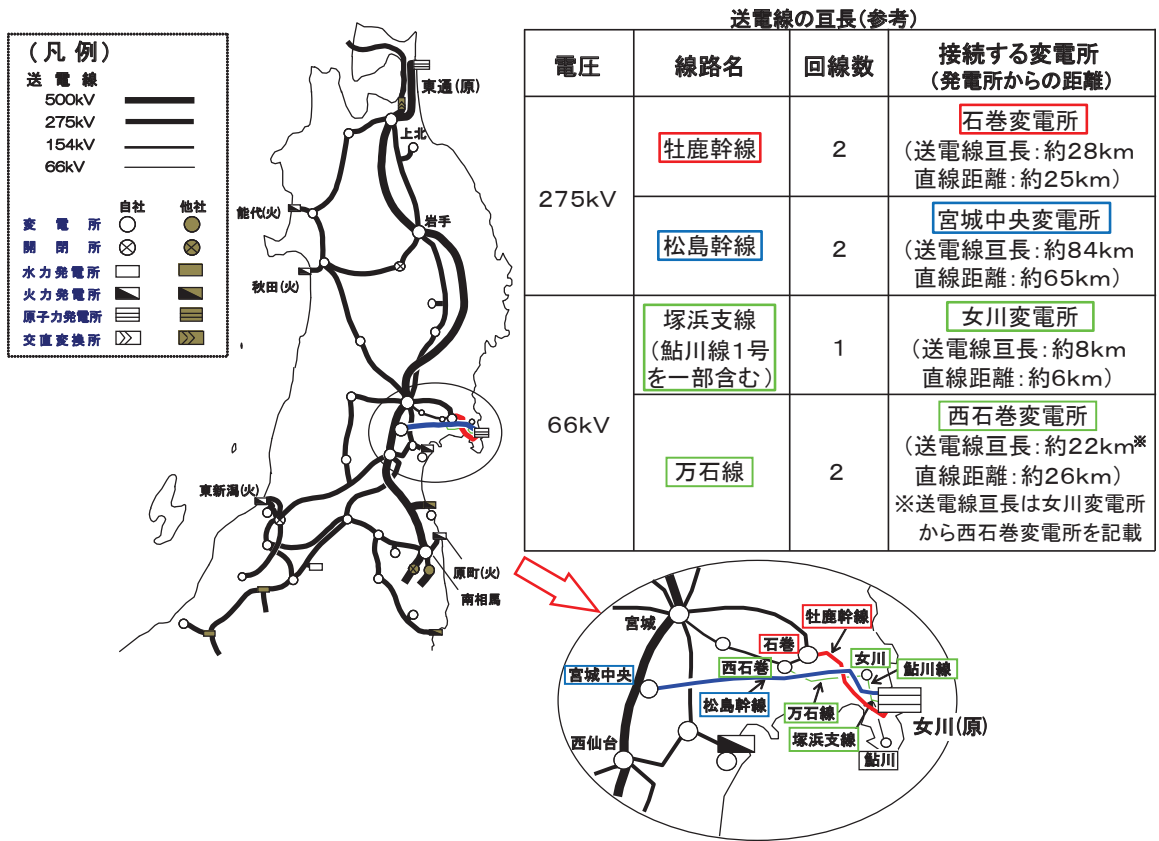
（凡 例）
送 電 線
500kV
275kV
154kV
66kV

自社 他社
変 電 所
開 閉 所
水力発電所
火力発電所
原子力発電所
交直変換所

東通(原)
上北
能代(火)
岩手
秋田(火)
東新潟(火)
原町(火)
南相馬

送電線の亘長(参考)

| 電圧 | 線路名 | 回線数 | 接続する変電所（発電所からの距離） |
|---|---|---|---|
| 275kV | 牡鹿幹線 | 2 | 石巻変電所（送電線亘長：約28km 直線距離：約25km） |
| | 松島幹線 | 2 | 宮城中央変電所（送電線亘長：約84km 直線距離：約65km） |
| 66kV | 塚浜支線（鮎川線1号を一部含む） | 1 | 女川変電所（送電線亘長：約8km 直線距離：約6km） |
| | 万石線 | 2 | 西石巻変電所（送電線亘長：約22km※ 直線距離：約26km）※送電線亘長は女川変電所から西石巻変電所を記載 |

宮城
牡鹿幹線
石巻
女川
鮎川線
西石巻
宮城中央
松島幹線
万石線
女川(原)
塚浜支線
西仙台
鮎川